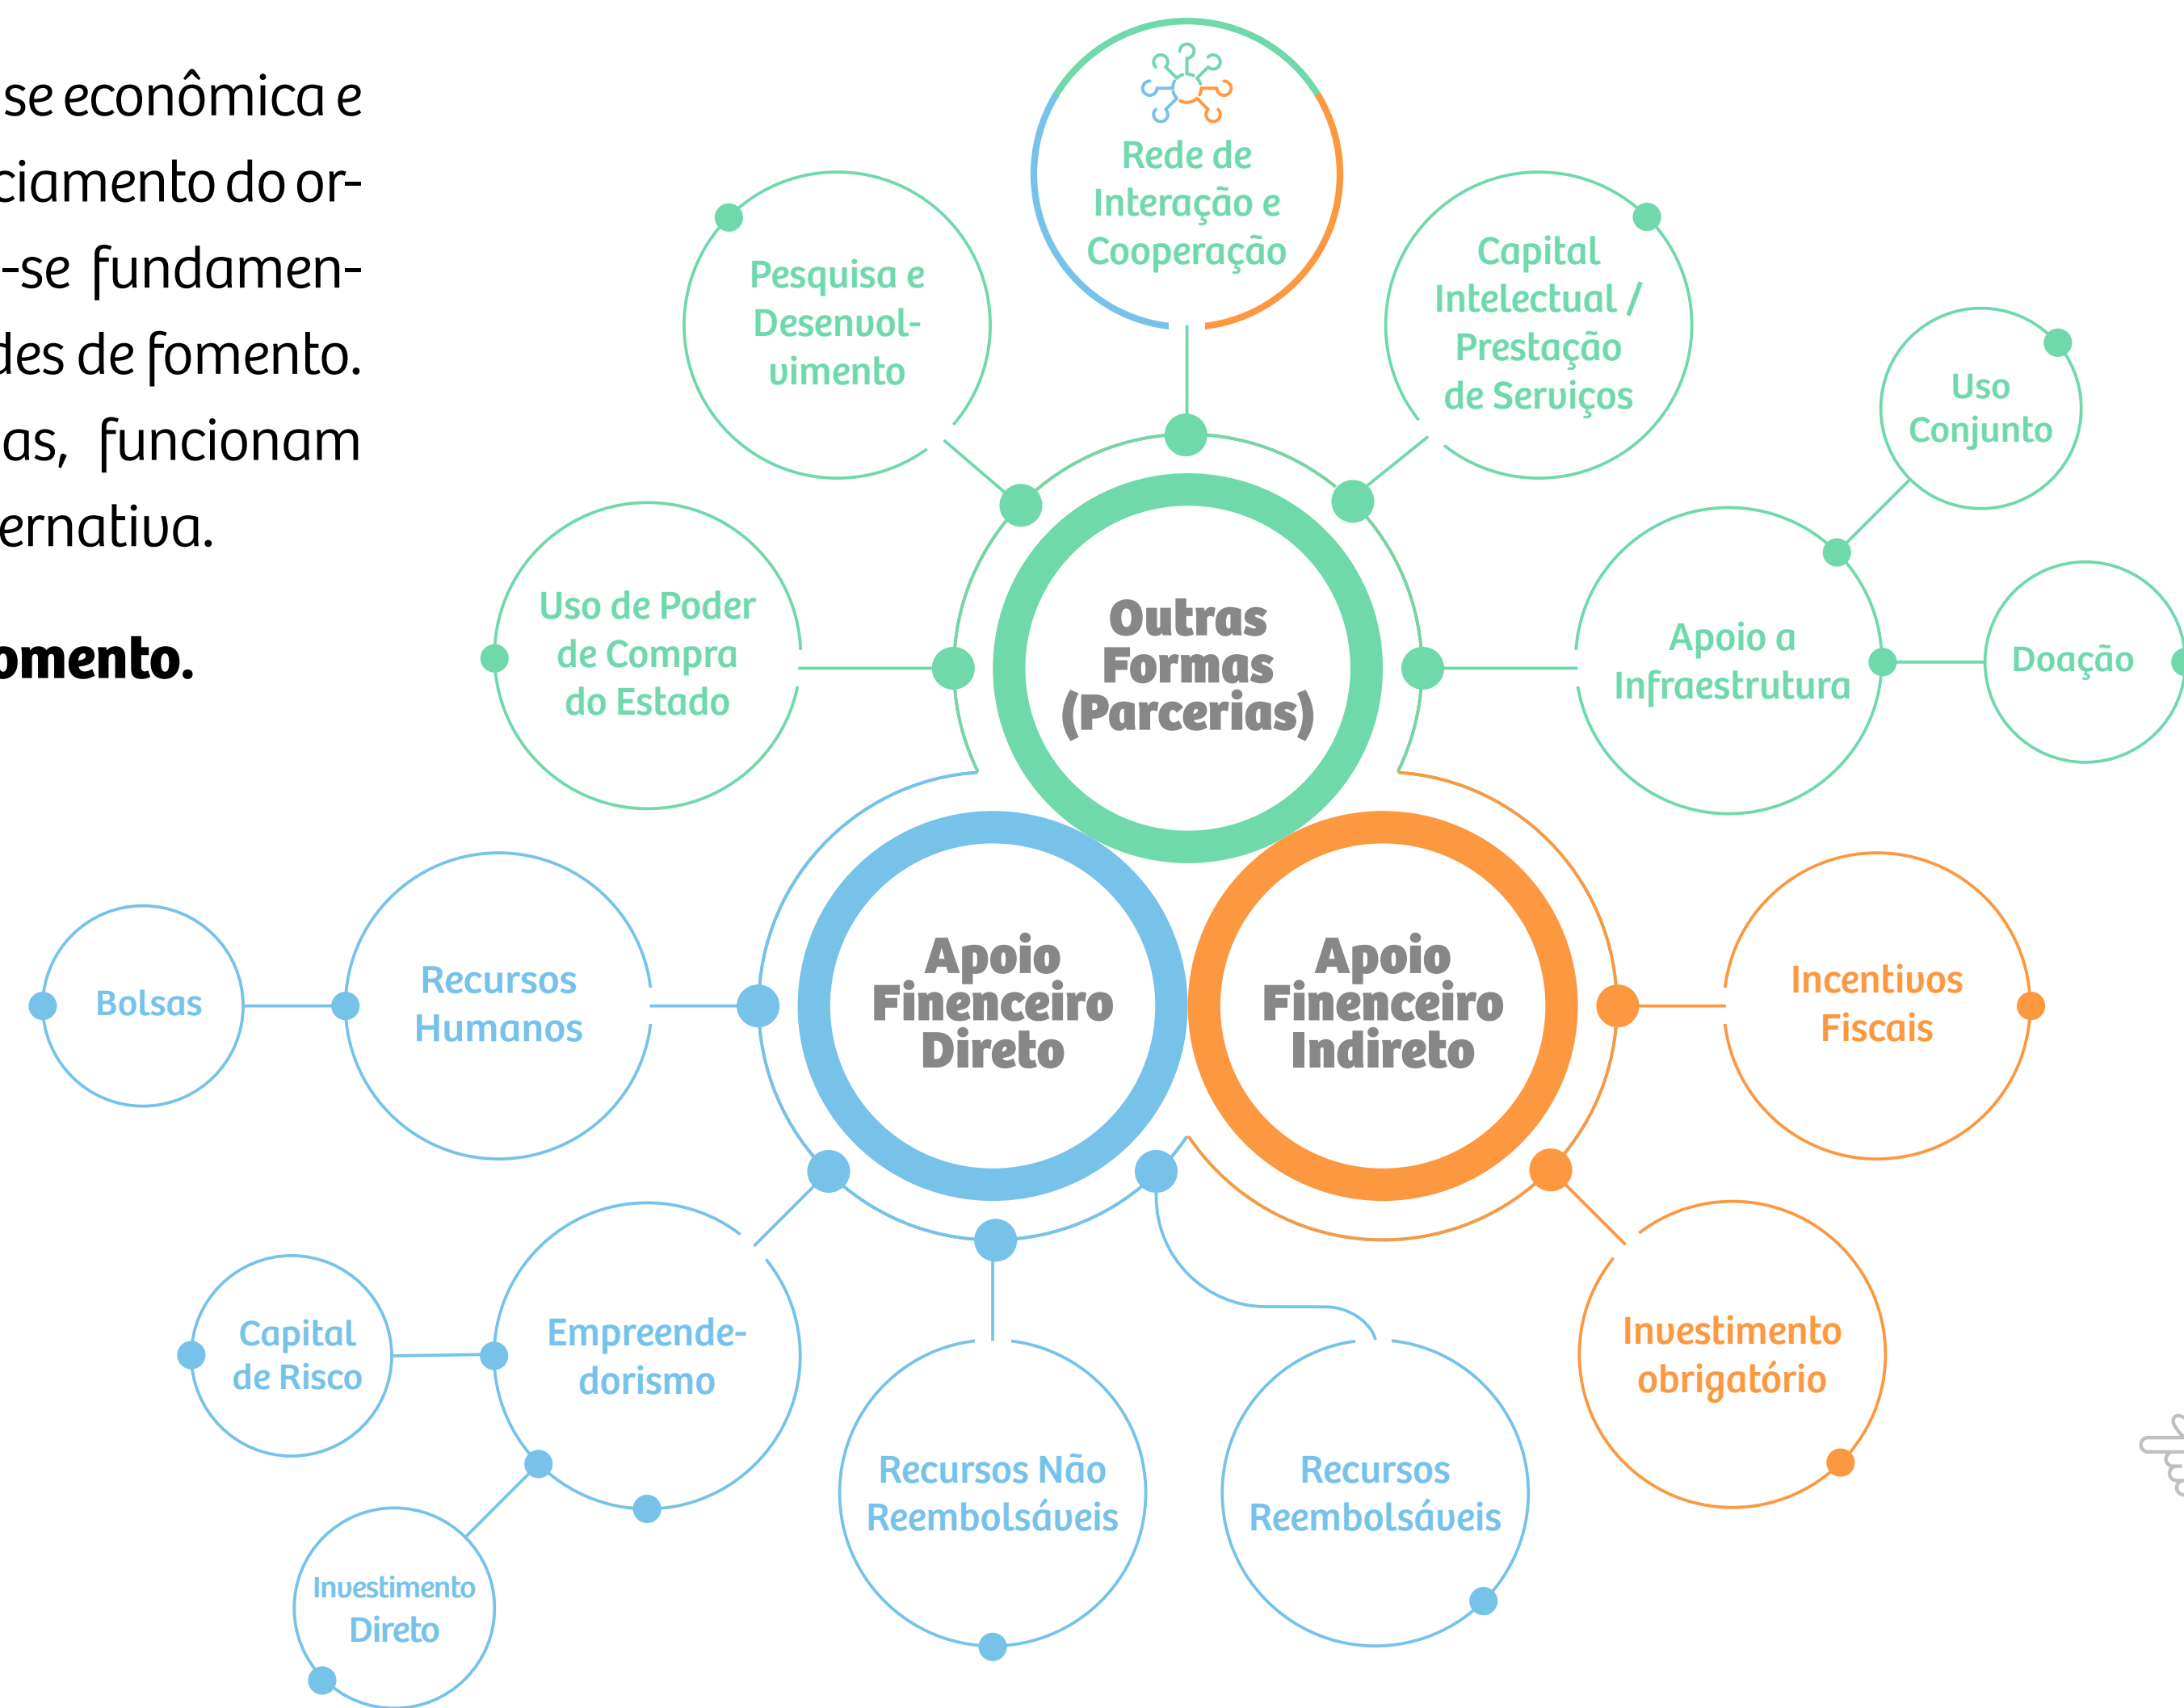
se econômica e
ciamento do or-
-se fundamen-
des de fomento.
as, funcionam
ernativa.

omento.

Rede de Interação e Cooperação

Pesquisa e Desenvol-vimento

Capital Intelectual / Prestação de Serviços

Uso Conjunto

Uso de Poder de Compra do Estado

Outras Formas (Parcerias)

Apoio a Infraestrutura

Doação

Bolsas

Recursos Humanos

Apoio Financeiro Direto

Apoio Financeiro Indireto

Incentivos Fiscais

Capital de Risco

Empreende-dorismo

Recursos Não Reembolsáveis

Recursos Reembolsáveis

Investimento obrigatório

Investimento Direto